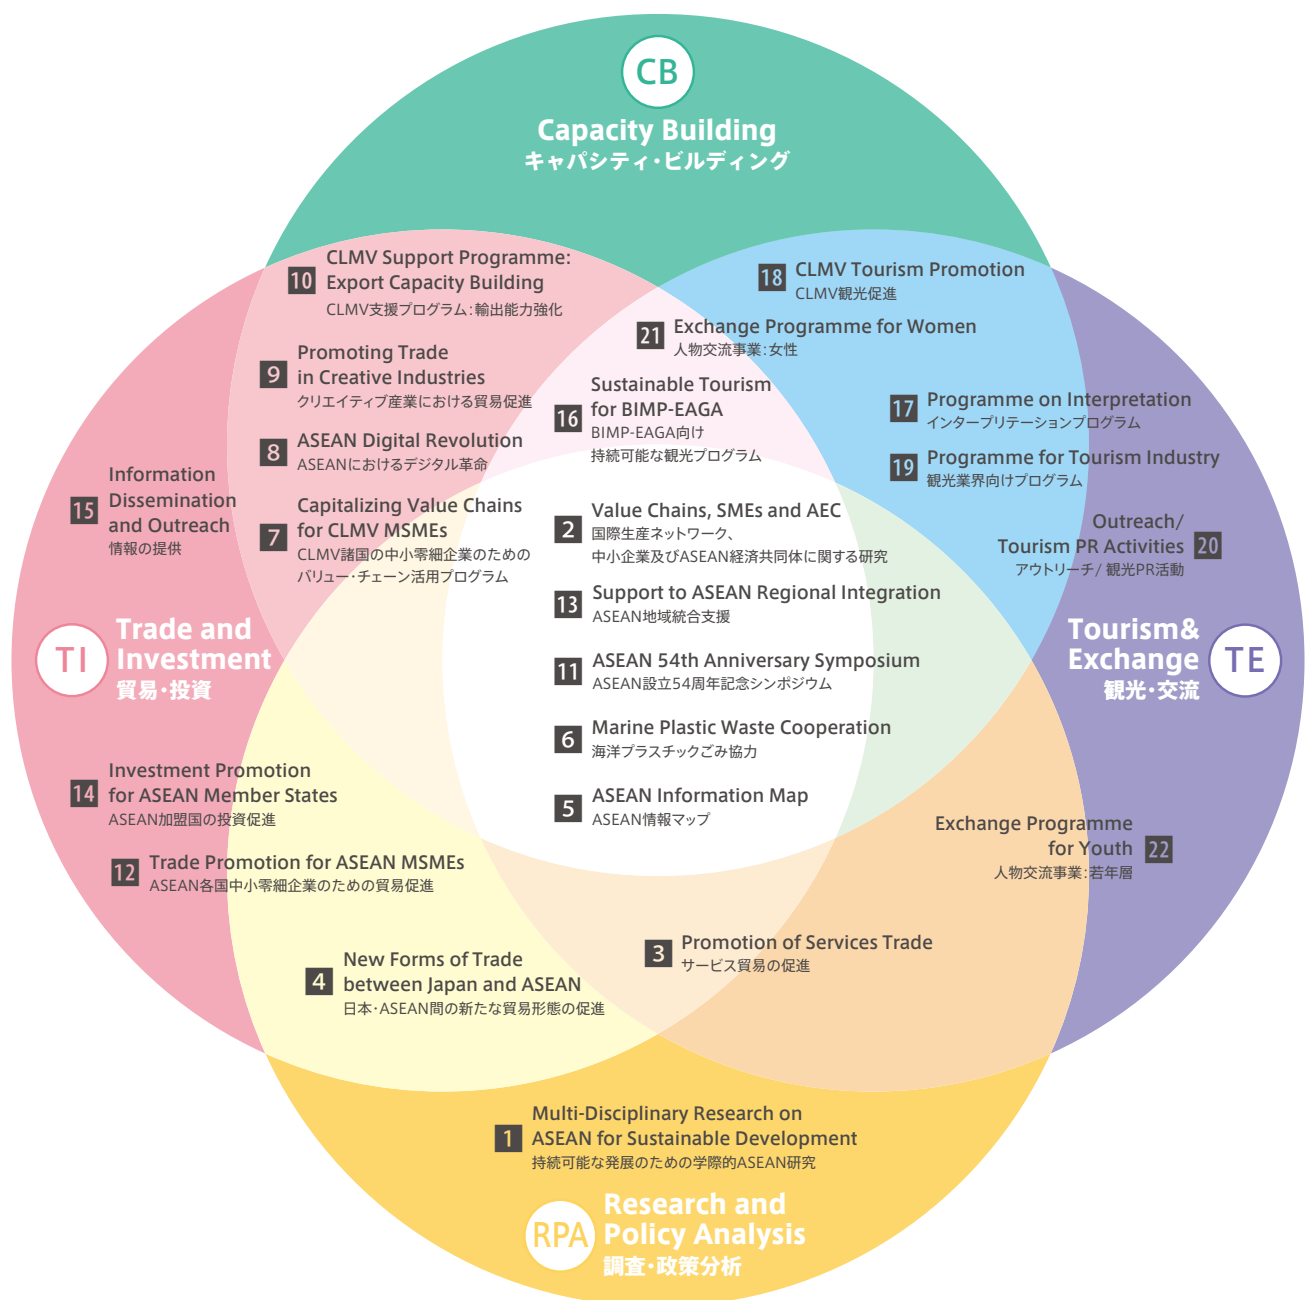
CB
Capacity Building
キャパシティ・ビルディング

10 CLMV Support Programme: Export Capacity Building
CLMV支援プログラム：輸出能力強化

18 CLMV Tourism Promotion
CLMV観光促進

21 Exchange Programme for Women
人物交流事業：女性

9 Promoting Trade in Creative Industries
クリエイティブ産業における貿易促進

16 Sustainable Tourism for BIMP-EAGA
BIMP-EAGA向け持続可能な観光プログラム

17 Programme on Interpretation
インタープリテーションプログラム

8 ASEAN Digital Revolution
ASEANにおけるデジタル革命

19 Programme for Tourism Industry
観光業界向けプログラム

15 Information Dissemination and Outreach
情報の提供

7 Capitalizing Value Chains for CLMV MSMEs
CLMV諸国の中小零細企業のためのバリュー・チェーン活用プログラム

2 Value Chains, SMEs and AEC
国際生産ネットワーク、中小企業及びASEAN経済共同体に関する研究

Outreach/ Tourism PR Activities 20
アウトリーチ/ 観光PR活動

13 Support to ASEAN Regional Integration
ASEAN地域統合支援

TI
Trade and Investment
貿易・投資

Tourism& Exchange
観光・交流
TE

11 ASEAN 54th Anniversary Symposium
ASEAN設立54周年記念シンポジウム

6 Marine Plastic Waste Cooperation
海洋プラスチックごみ協力

14 Investment Promotion for ASEAN Member States
ASEAN加盟国の投資促進

5 ASEAN Information Map
ASEAN情報マップ

Exchange Programme for Youth 22
人物交流事業：若年層

12 Trade Promotion for ASEAN MSMEs
ASEAN各国中小零細企業のための貿易促進

3 Promotion of Services Trade
サービス貿易の促進

4 New Forms of Trade between Japan and ASEAN
日本・ASEAN間の新たな貿易形態の促進

1 Multi-Disciplinary Research on ASEAN for Sustainable Development
持続可能な発展のための学際的ASEAN研究

RPA
Research and Policy Analysis
調査・政策分析